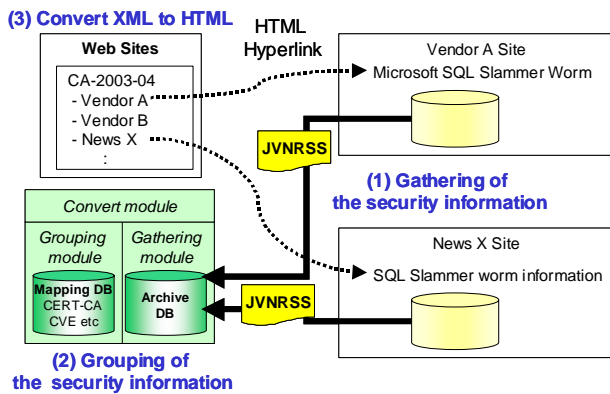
(3) Convert XML to HTML

Web Sites

CA-2003-04
- Vendor A
- Vendor B
- News X
:

HTML Hyperlink

Vendor A Site

Microsoft SQL Slammer Worm

JVNRSS

(1) Gathering of the security information

Convert module

Grouping module

Gathering module

Mapping DB
CERT-CA
CVE etc

Archive DB

News X Site

SQL Slammer worm information

JVNRSS

(2) Grouping of the security information